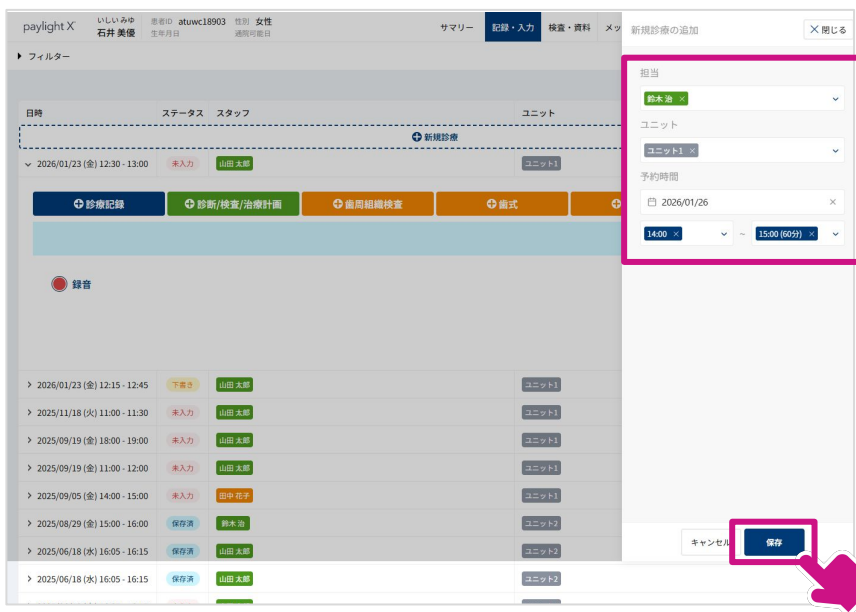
paylight X いしいみゆ 石井 美優 患者ID atuwc18903 生年月日 性別 女性 通院可能日

サマリー 記録・入力 検査・資料 メッ

▸ フィルター

| 日時 | ステータス | スタッフ | ユニット |
|---|---|---|---|
| ⊕ 新規診療 | | | |
| 2026/01/23 (金) 12:30 - 13:00 | 未入力 | 山田 太郎 | ユニット1 |

⊕ 診療記録 ⊕ 診断/検査/治療計画 ⊕ 歯周組織検査 ⊕ 歯式 ⊕

録音

| 日時 | ステータス | スタッフ | ユニット |
|---|---|---|---|
| 2026/01/23 (金) 12:15 - 12:45 | 下書き | 山田 太郎 | ユニット1 |
| 2025/11/18 (火) 11:00 - 11:30 | 未入力 | 山田 太郎 | ユニット1 |
| 2025/09/19 (金) 18:00 - 19:00 | 未入力 | 山田 太郎 | ユニット1 |
| 2025/09/19 (金) 11:00 - 12:00 | 未入力 | 山田 太郎 | ユニット1 |
| 2025/09/05 (金) 14:00 - 15:00 | 未入力 | 田中 花子 | ユニット1 |
| 2025/08/29 (金) 15:00 - 16:00 | 保存済 | 鈴木 治 | ユニット2 |
| 2025/06/18 (水) 16:05 - 16:15 | 保存済 | 山田 太郎 | ユニット2 |
| 2025/06/18 (水) 16:05 - 16:15 | 保存済 | 山田 太郎 | ユニット2 |

新規診療の追加 閉じる

担当
鈴木 治 ×

ユニット
ユニット1 ×

予約時間
2026/01/26
14:00 × ~ 15:00 (60分) ×

キャンセル 保存